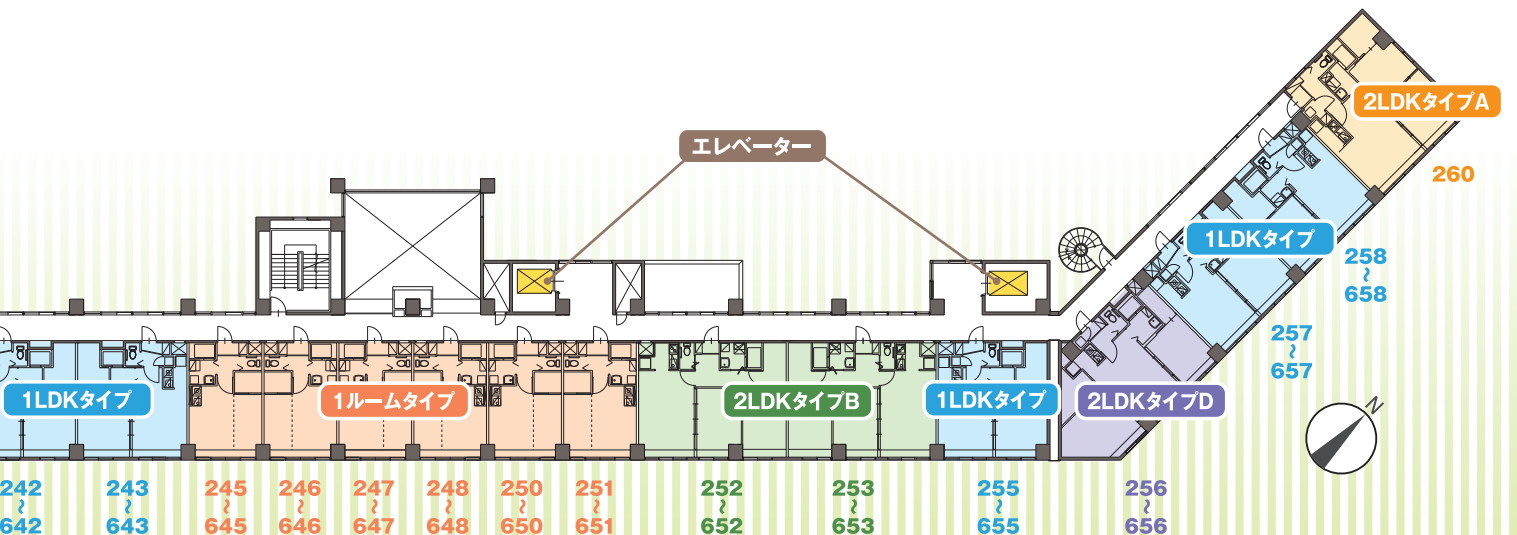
エレベーター

2LDKタイプA

260

1LDKタイプ

258
~
658

257
~
657

1LDKタイプ

1ルームタイプ

2LDKタイプB

1LDKタイプ

2LDKタイプD

N

242
~
642

243
~
643

245
~
645

246
~
646

247
~
647

248
~
648

250
~
650

251
~
651

252
~
652

253
~
653

255
~
655

256
~
656